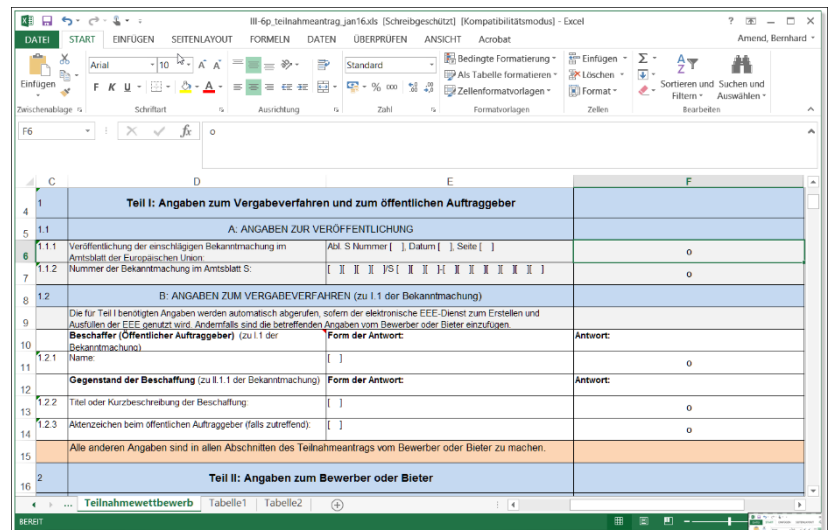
III-6p_teilnahmeantrag_jan16.xls [Schreibgeschützt] [Kompatibilitätsmodus] - Excel

? – □ ×

DATEI START EINFÜGEN SEITENLAYOUT FORMELN DATEN ÜBERPRÜFEN ANSICHT Acrobat Amend, Bernhard

Einfügen Arial 10 A A F K U Standard % 000 Bedingte Formatierung Als Tabelle formatieren Zellenformatvorlagen Einfügen Löschen Format Σ Sortieren und Filtern Suchen und Auswählen

Zwischenablage Schriftart Ausrichtung Zahl Formatvorlagen Zellen Bearbeiten

F6 fx o

| | C | D | E | F |
|---|---|---|---|---|
| 4 | 1 | Teil I: Angaben zum Vergabeverfahren und zum öffentlichen Auftraggeber | | |
| 5 | 1.1 | A: ANGABEN ZUR VERÖFFENTLICHUNG | | |
| 6 | 1.1.1 | Veröffentlichung der einschlägigen Bekanntmachung im Amtsblatt der Europäischen Union: | Abl. S Nummer [ ], Datum [ ], Seite [ ] | o |
| 7 | 1.1.2 | Nummer der Bekanntmachung im Amtsblatt S: | [ ][ ][ ][ ]/S [ ][ ][ ]–[ ][ ][ ][ ][ ][ ][ ] | o |
| 8 | 1.2 | B: ANGABEN ZUM VERGABEVERFAHREN (zu I.1 der Bekanntmachung) | | |
| 9 | | Die für Teil I benötigten Angaben werden automatisch abgerufen, sofern der elektronische EEE-Dienst zum Erstellen und Ausfüllen der EEE genutzt wird. Andernfalls sind die betreffenden Angaben vom Bewerber oder Bieter einzufügen. | | |
| 10 | | Beschaffer (Öffentlicher Auftraggeber) (zu I.1 der Bekanntmachung) | Form der Antwort: | Antwort: |
| 11 | 1.2.1 | Name: | [ ] | o |
| 12 | | Gegenstand der Beschaffung (zu II.1.1 der Bekanntmachung) | Form der Antwort: | Antwort: |
| 13 | 1.2.2 | Titel oder Kurzbeschreibung der Beschaffung: | [ ] | o |
| 14 | 1.2.3 | Aktenzeichen beim öffentlichen Auftraggeber (falls zutreffend): | [ ] | o |
| 15 | | Alle anderen Angaben sind in allen Abschnitten des Teilnahmeantrags vom Bewerber oder Bieter zu machen. | | |
| 16 | 2 | Teil II: Angaben zum Bewerber oder Bieter | | |

... Teilnahmewettbewerb Tabelle1 Tabelle2

BEREIT